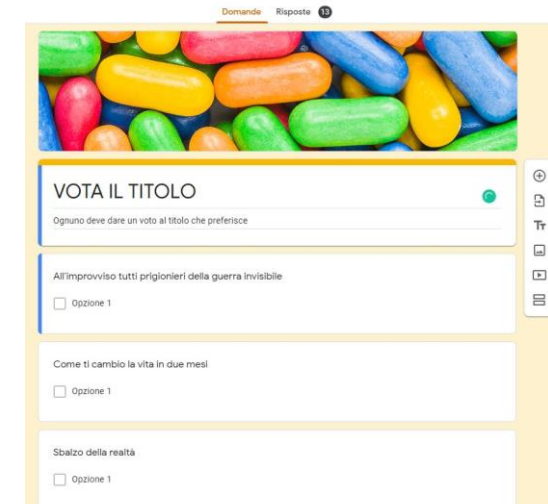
Domande Risposte 13

VOTA IL TITOLO

Ognuno deve dare un voto al titolo che preferisce

All'improvviso tutti prigionieri della guerra invisibile

Opzione 1

Come ti cambio la vita in due mesi

Opzione 1

Sbalzo della realtà

Opzione 1